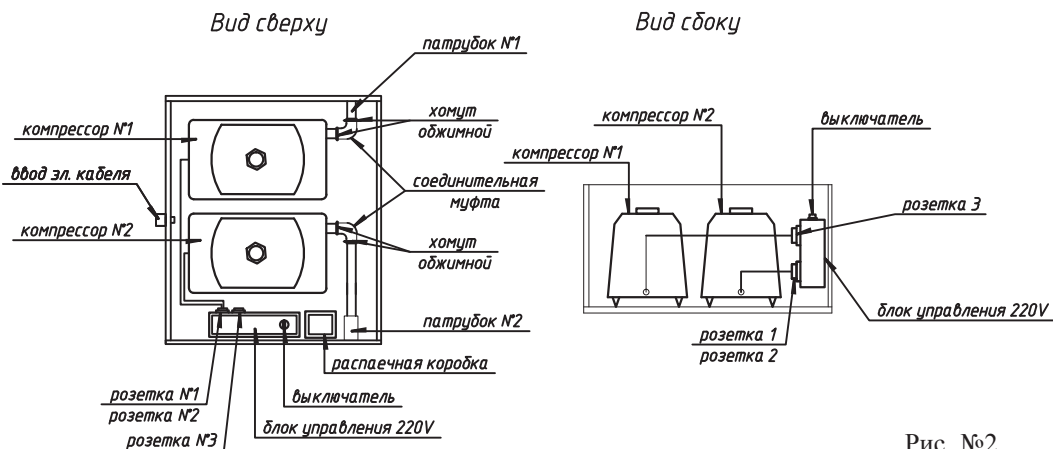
Вид сверху

Вид сбоку

патрубок N°1

компрессор N°1

хомут обжимной

ввод эл. кабеля

соединительная муфта

компрессор N°2

хомут обжимной

патрубок N°2

распаечная коробка

розетка N°1

розетка N°2

розетка N°3

выключатель

блок управления 220V

компрессор N°2

выключатель

компрессор N°1

розетка 3

блок управления 220V

розетка 1

розетка 2

Рис. №2